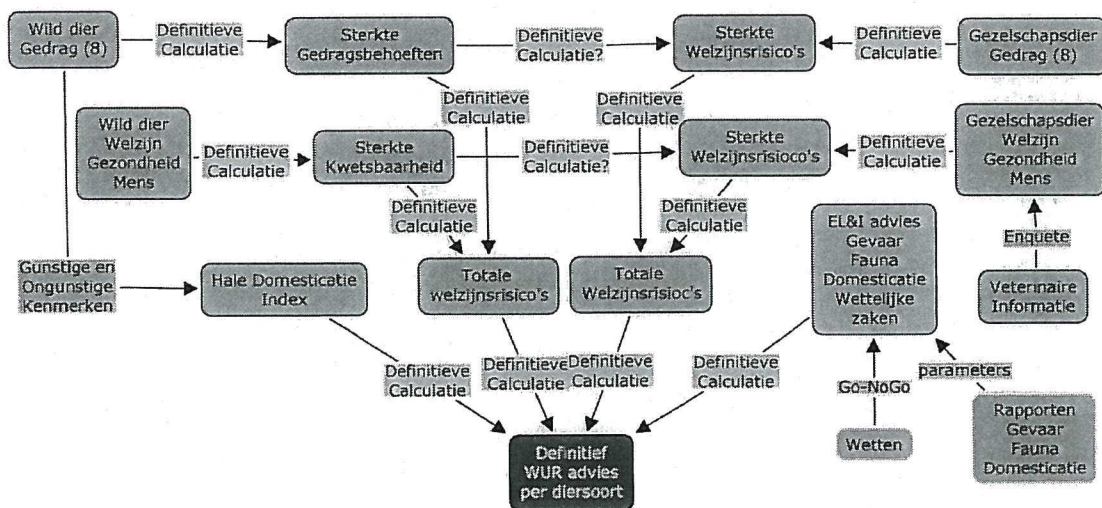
Wild dier Gedrag (8)

Definitieve Calculatie

Sterkte Gedragsbehoeften

Definitieve Calculatie?

Sterkte Welzijnsrisico's

Definitieve Calculatie

Gezelschapsdier Gedrag (8)

Definitieve Calculatie

Definitieve Calculatie

Wild dier Welzijn Gezondheid Mens

Definitieve Calculatie

Sterkte Kwetsbaarheid

Definitieve Calculatie?

Sterkte Welzijnsrisioco's

Definitieve Calculatie

Gezelschapsdier Welzijn Gezondheid Mens

Definitieve Calculatie

Definitieve Calculatie

EL&I advies Gevaar Fauna Domesticatie Wettelijke zaken

Enquete

Gunstige en Ongunstige Kenmerken

Hale Domesticatie Index

Totale welzijnsrisico's

Totale Welzijnsrisioc's

Veterinaire Informatie

Definitieve Calculatie

Definitieve Calculatie

Definitieve Calculatie

Definitieve Calculatie

Go-NoGo

parameters

Definitief WUR advies per diersoort

Wetten

Rapporten Gevaar Fauna Domesticatie